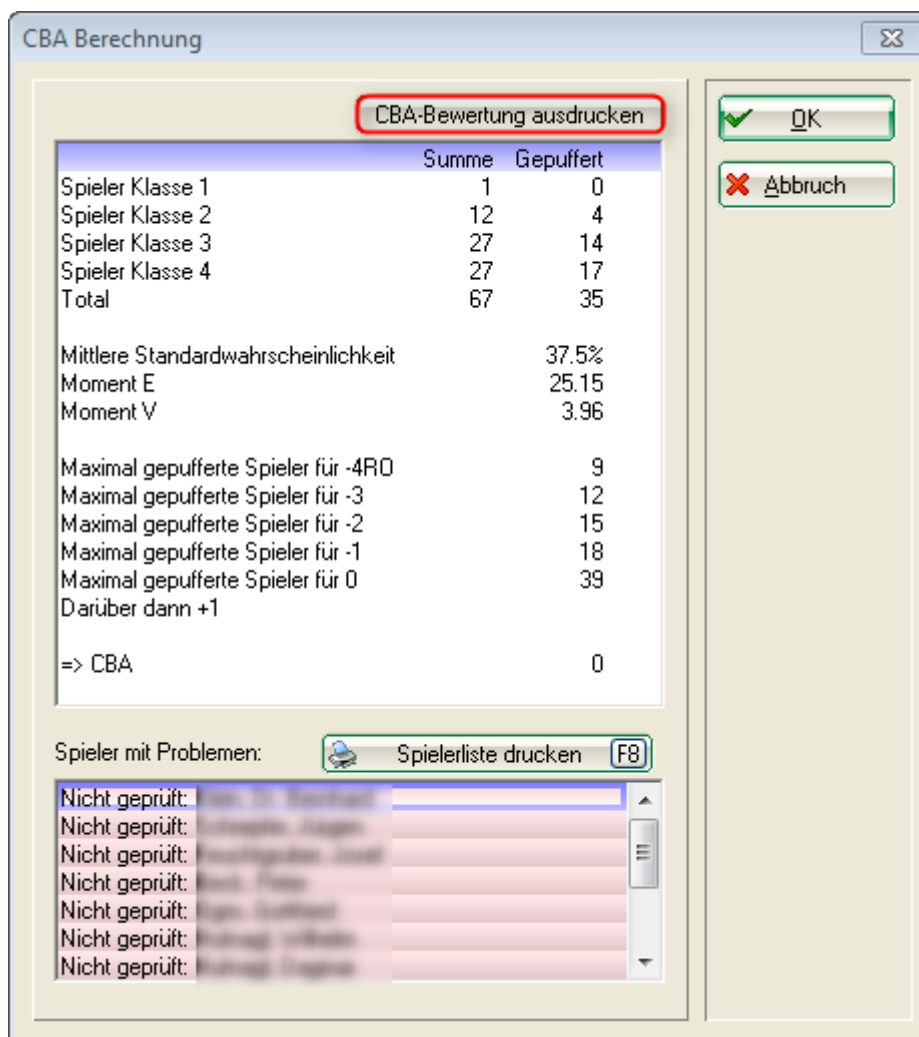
CBA Berechnung

CBA-Bewertung ausdrucken

OK

Abbruch

| | Summe | Gepuffert |
|---|---|---|
| Spieler Klasse 1 | 1 | 0 |
| Spieler Klasse 2 | 12 | 4 |
| Spieler Klasse 3 | 27 | 14 |
| Spieler Klasse 4 | 27 | 17 |
| Total | 67 | 35 |

Mittlere Standardwahrscheinlichkeit 37.5%
Moment E 25.15
Moment V 3.96

Maximal gepufferte Spieler für -4RO 9
Maximal gepufferte Spieler für -3 12
Maximal gepufferte Spieler für -2 15
Maximal gepufferte Spieler für -1 18
Maximal gepufferte Spieler für 0 39
Darüber dann +1

=> CBA 0

Spieler mit Problemen:

Spielerliste drucken F8

Nicht geprüft: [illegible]
Nicht geprüft: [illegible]
Nicht geprüft: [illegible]
Nicht geprüft: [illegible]
Nicht geprüft: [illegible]
Nicht geprüft: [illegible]
Nicht geprüft: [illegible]